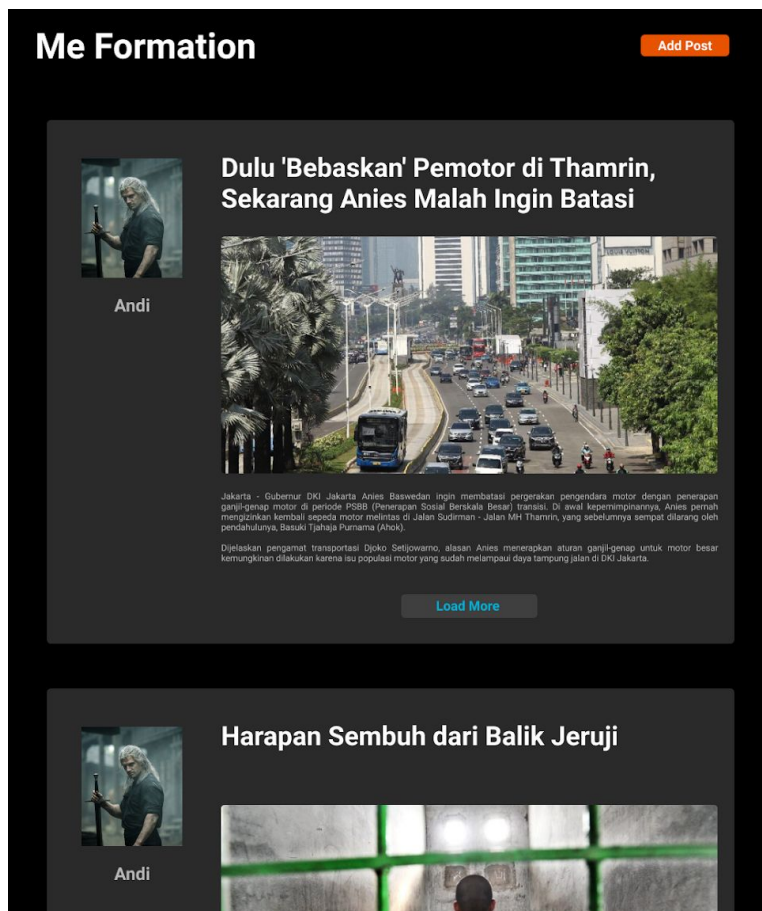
Me Formation

Add Post

Andi

Dulu 'Bebaskan' Pemotor di Thamrin, Sekarang Anies Malah Ingin Batasi

Jakarta - Gubernur DKI Jakarta Anies Baswedan ingin membatasi pergerakan pengendara motor dengan penerapan ganjil-genap motor di periode PSBB (Penerapan Sosial Berskala Besar) transisi. Di awal kepemimpinannya, Anies pernah mengizinkan kembali sepeda motor melintas di Jalan Sudirman - Jalan MH Thamrin, yang sebelumnya sempat dilarang oleh pendahulunya, Basuki Tjahaja Purnama (Ahok).

Dijelaskan pengamat transportasi Djoko Setijowarno, alasan Anies menerapkan aturan ganjil-genap untuk motor besar kemungkinan dilakukan karena isu populasi motor yang sudah melampaui daya tampung jalan di DKI Jakarta.

Load More

Andi

Harapan Sembuh dari Balik Jeruji